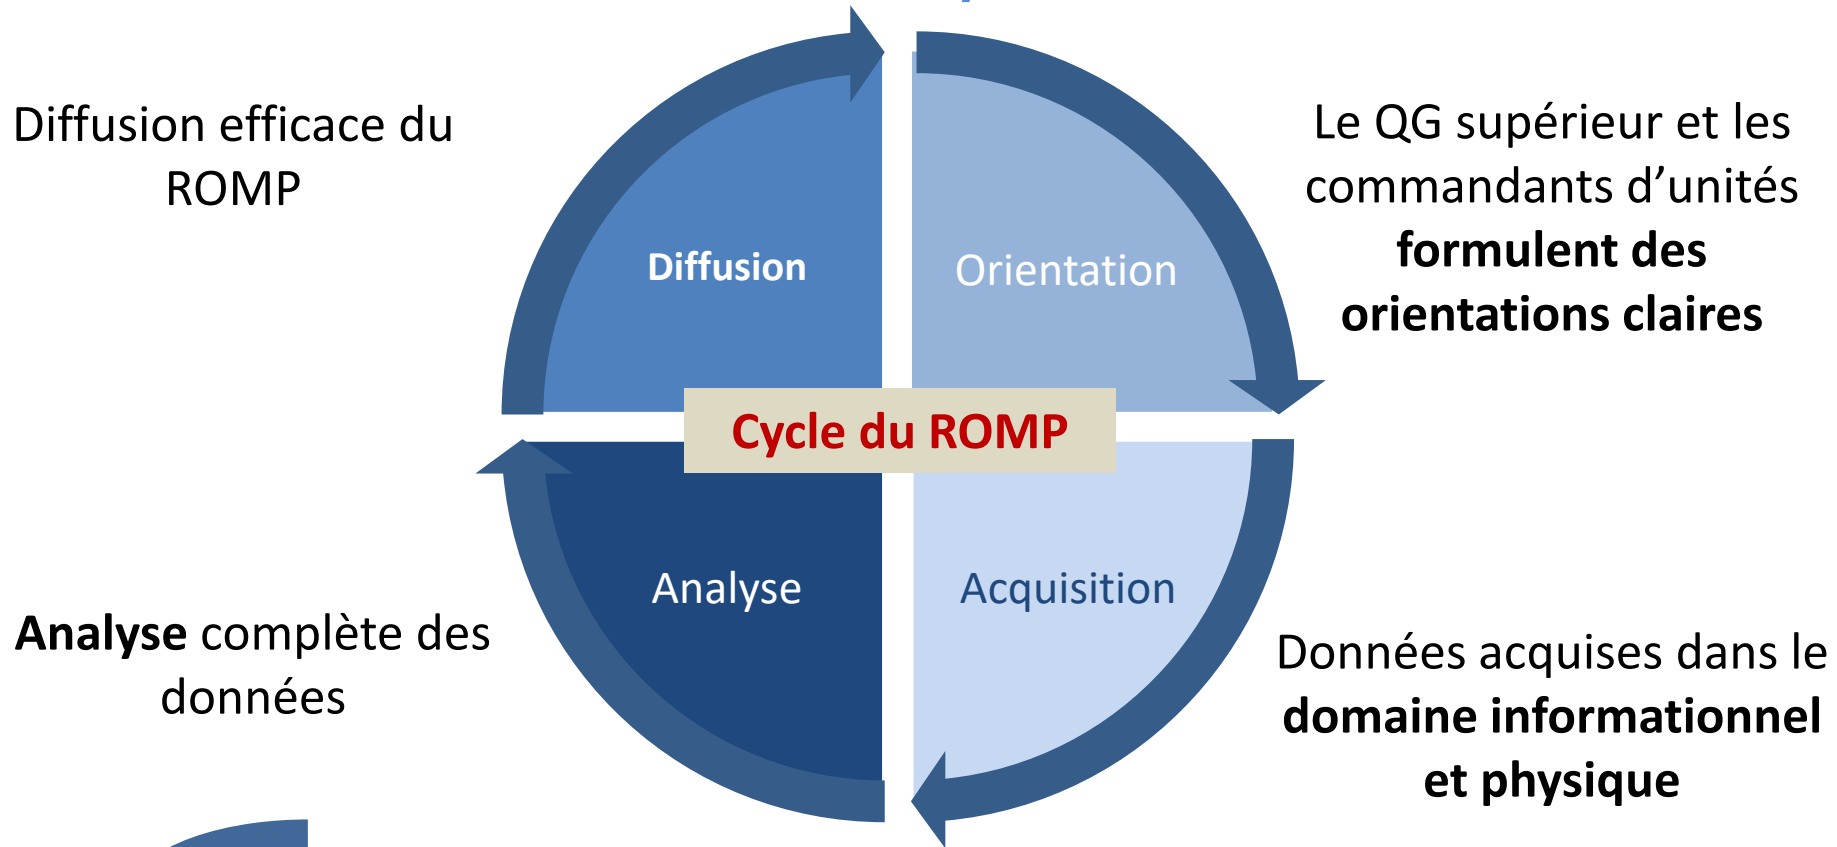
Diffusion efficace du ROMP

Le QG supérieur et les commandants d’unités **formulent des orientations claires**

Diffusion

Orientation

Cycle du ROMP

Analyse

Acquisition

**Analyse** complète des données

Données acquises dans le **domaine informationnel et physique**